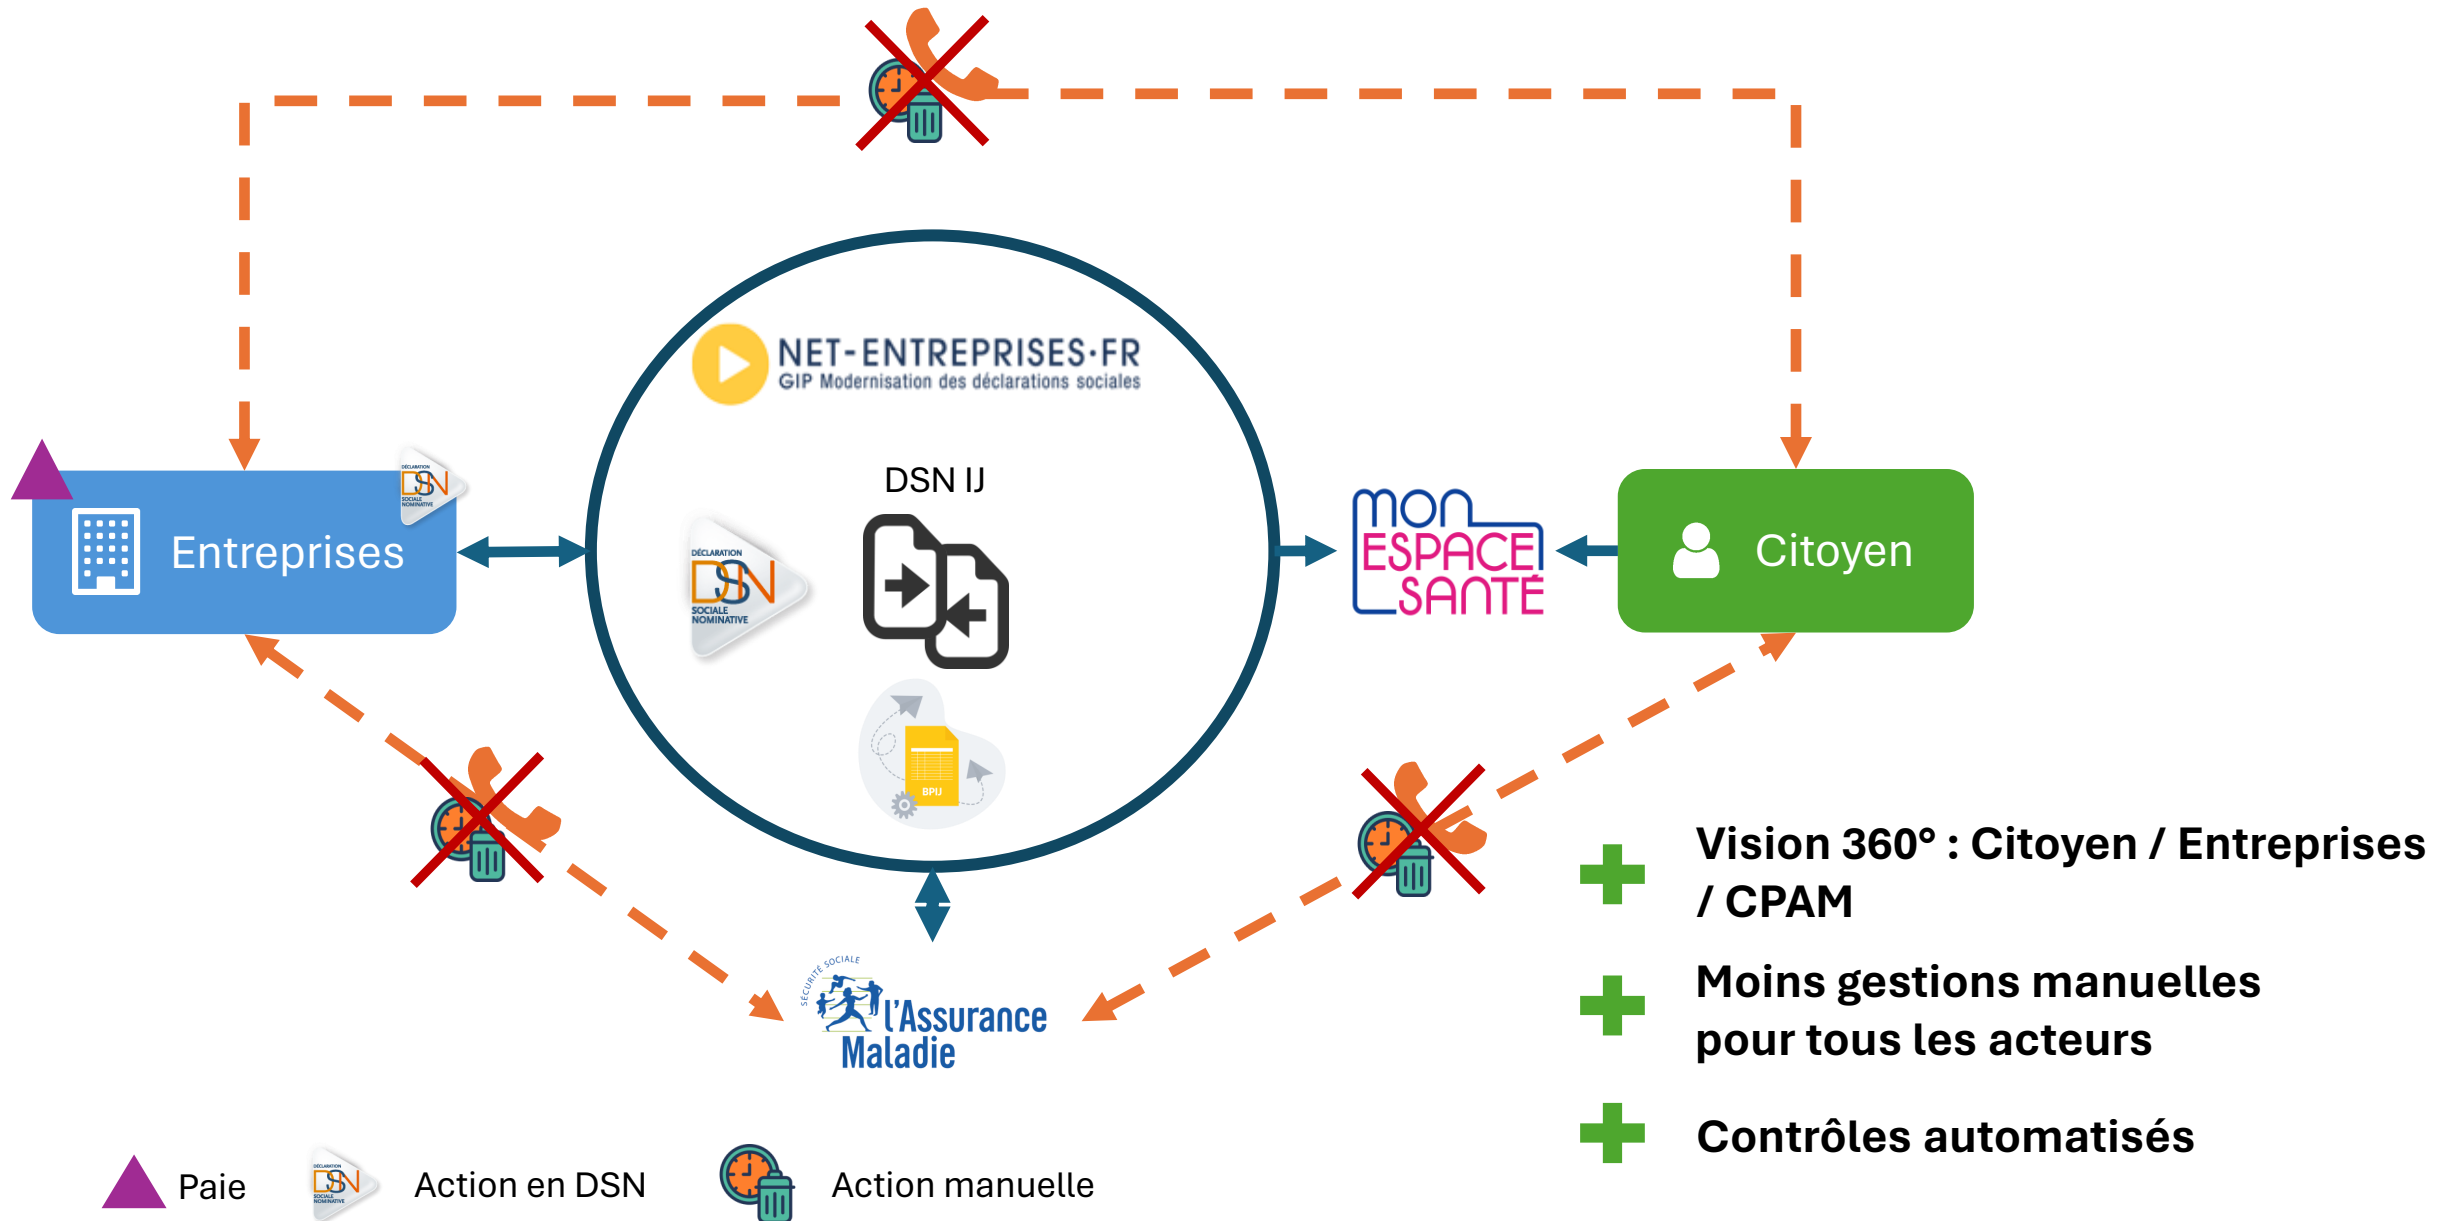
NET-ENTREPRISES·FR
GIP Modernisation des déclarations sociales

DSN IJ

DÉCLARATION DSN SOCIALE NOMINATIVE

BPU

Entreprises

mon ESPACE SANTÉ

Citoyen

SÉCURITÉ SOCIALE l'Assurance Maladie

Vision 360° : Citoyen / Entreprises / CPAM

Moins gestions manuelles pour tous les acteurs

Contrôles automatisés

Paie

Action en DSN

Action manuelle